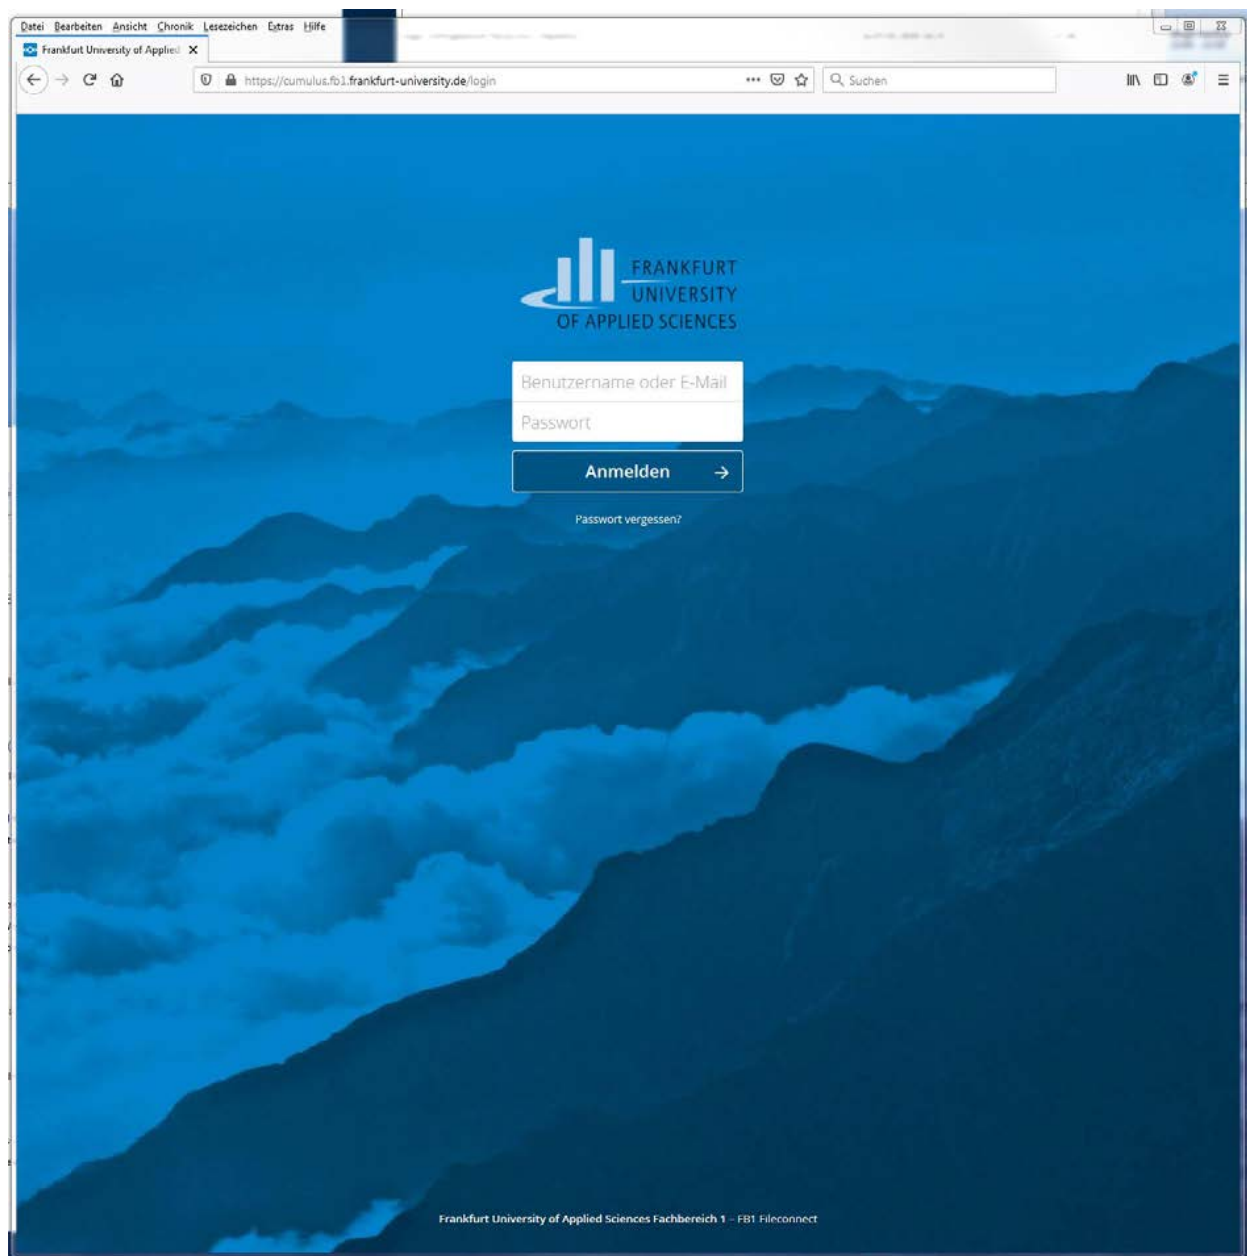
Datei Bearbeiten Ansicht Chronik Lesezeichen Extras Hilfe

Frankfurt University of Applied

https://cumulus.fb1.frankfurt-university.de/login

Suchen

FRANKFURT UNIVERSITY OF APPLIED SCIENCES

Benutzername oder E-Mail

Passwort

Anmelden

Passwort vergessen?

Frankfurt University of Applied Sciences Fachbereich 1 – FB1 Fileconnect